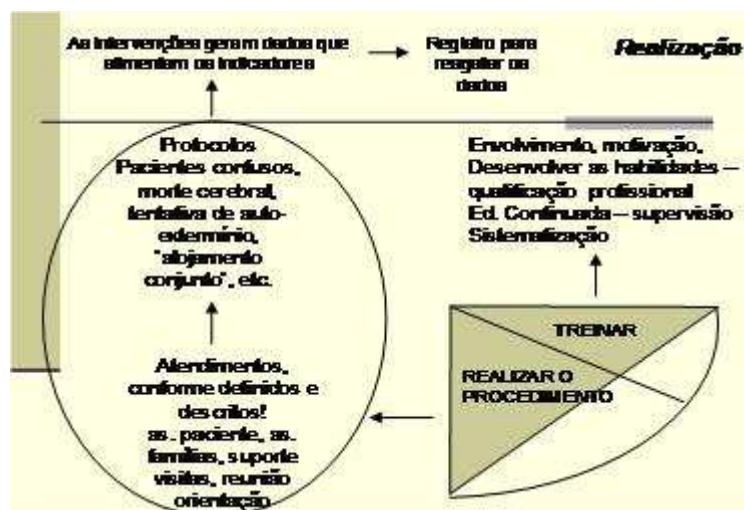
As intervenções geram dados que alimentam os indicadores

Registro para resgatar os dados

Realização

Protocolos
Pacientes confusos, morte cerebral, tentativa de auto-extermínio, "alojamento conjunto", etc.

Envolvimento, motivação,
Desenvolver as habilidades – qualificação profissional
Ed. Continuada – supervisão
Sistematização

TREINAR

REALIZAR O PROCEDIMENTO

Atendimentos, conforme definidos e descritos!
as. paciente, as. famílias, suporte visitas, reunião orientação